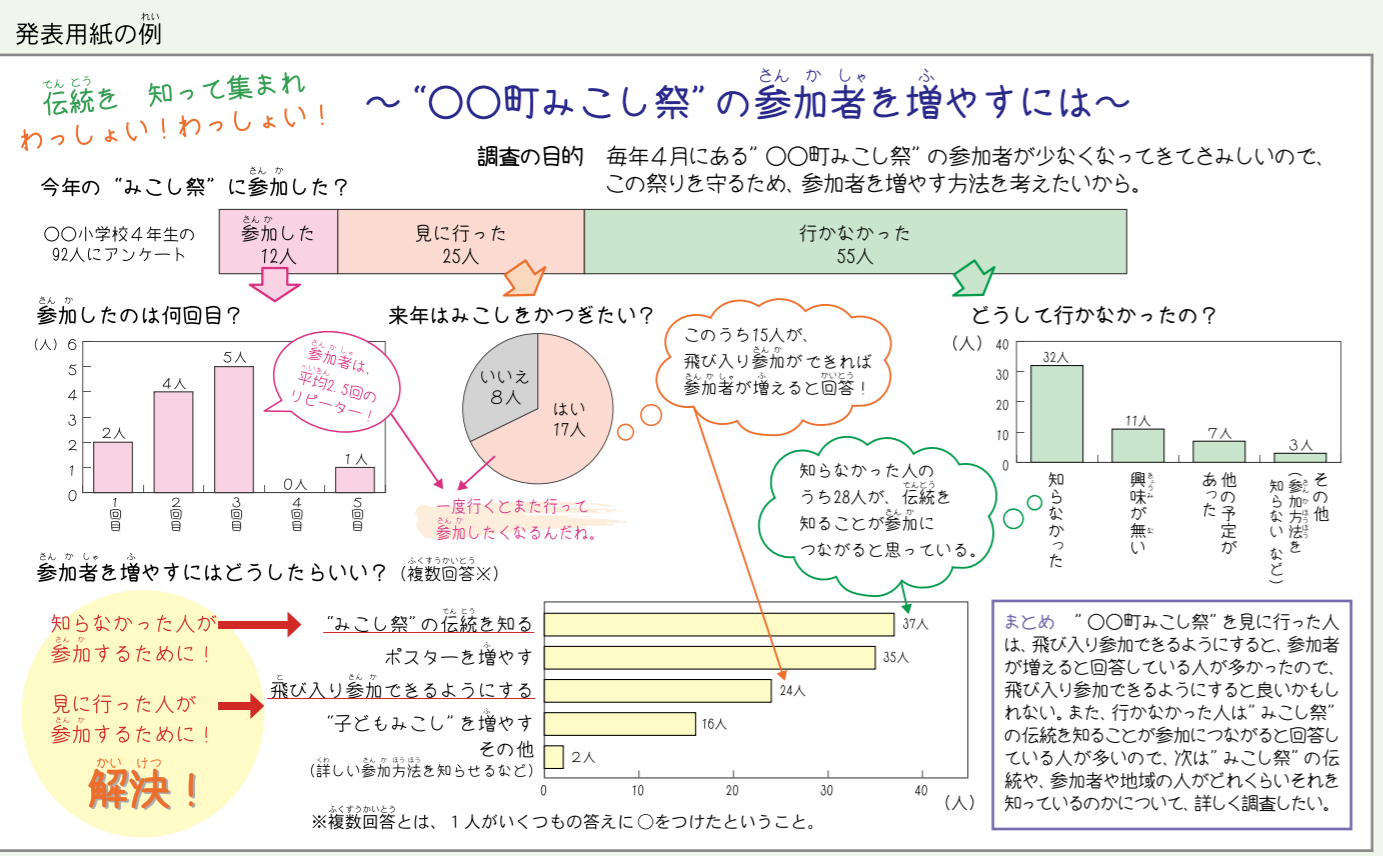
発表用紙の例

伝統を　知って集まれ
わっしょい！わっしょい！

～“〇〇町みこし祭”の参加者を増やすには～

調査の目的　毎年４月にある“〇〇町みこし祭”の参加者が少なくなってきてさみしいので、この祭りを守るため、参加者を増やす方法を考えたいから。

今年の“みこし祭”に参加した？

〇〇小学校４年生の92人にアンケート

| 参加した 12人 | 見に行った 25人 | 行かなかった 55人 |
|---|---|---|

参加したのは何回目？

（人）
6
5
4
3
2
1
0

2人　4人　5人　0人　1人
1回目　2回目　3回目　4回目　5回目

参加者は、平均2.5回のリピーター！

一度行くとまた行って参加したくなるんだね。

来年はみこしをかつぎたい？

いいえ 8人
はい 17人

このうち15人が、飛び入り参加ができれば参加者が増えると回答！

どうして行かなかったの？

（人）
40
30
20
10
0

32人　11人　7人　3人
知らなかった　興味が無い　他の予定があった　その他（参加方法を知らないなど）

知らなかった人のうち28人が、伝統を知ることが参加につながると思っている。

参加者を増やすにはどうしたらいい？（複数回答※）

知らなかった人が参加するために！

見に行った人が参加するために！

解決！

“みこし祭”の伝統を知る　37人
ポスターを増やす　35人
飛び入り参加できるようにする　24人
“子どもみこし”を増やす　16人
その他（詳しい参加方法を知らせるなど）　2人

0　10　20　30　40　（人）

※複数回答とは、１人がいくつもの答えに〇をつけたということ。

まとめ　“〇〇町みこし祭”を見に行った人は、飛び入り参加できるようにすると、参加者が増えると回答している人が多かったので、飛び入り参加できるようにすると良いかもしれない。また、行かなかった人は“みこし祭”の伝統を知ることが参加につながると回答している人が多いので、次は“みこし祭”の伝統や、参加者や地域の人がどれくらいそれを知っているのかについて、詳しく調査したい。